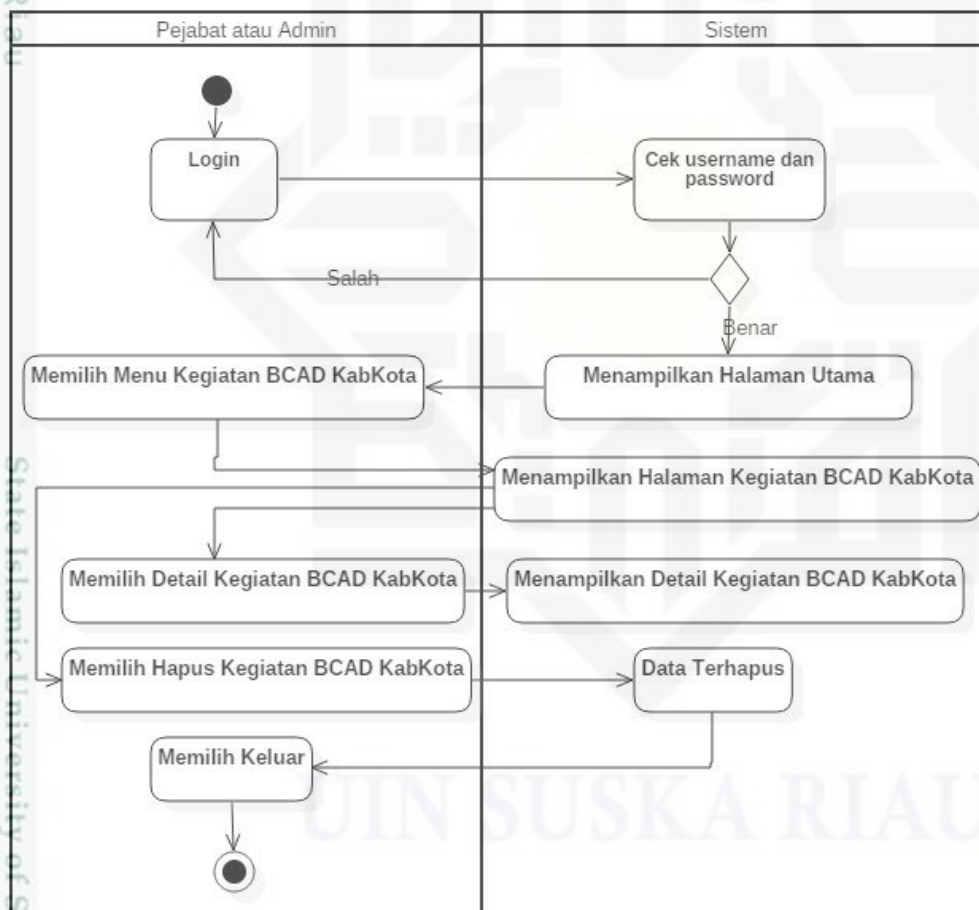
Riau

Pejabat atau Admin

Sistem

Login

Cek username dan password

Salah

Benar

Memilih Menu Kegiatan BCAD KabKota

Menampilkan Halaman Utama

Menampilkan Halaman Kegiatan BCAD KabKota

Memilih Detail Kegiatan BCAD KabKota

Menampilkan Detail Kegiatan BCAD KabKota

Memilih Hapus Kegiatan BCAD KabKota

Data Terhapus

Memilih Keluar

State Islamic University of S

UIN SUSKA RIAU